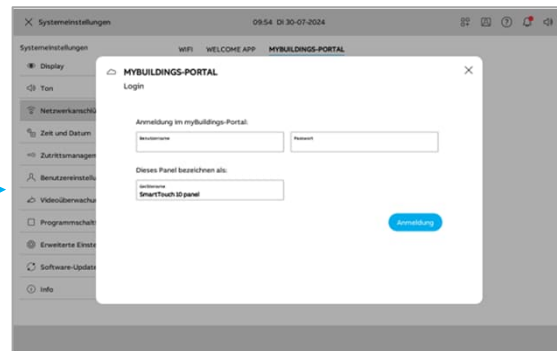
X Systemeinstellungen

09:54 DI 30-07-2024

Systemeinstellungen

WIFI WELCOME APP MYBUILDINGS-PORTAL

Display

Ton

Netzwerkanschlü

Zeit und Datum

Zutrittsmanagem

Benutzereinstellu

Videoüberwachu

Programmschalt

Erweiterte Einste

Software-Update

Info

MYBUILDINGS-PORTAL

Login

Anmeldung im myBuildings-Portal:

Benutzername

Passwort

Dieses Panel bezeichnen als:

Gerätename

SmartTouch 10 panel

Anmeldung